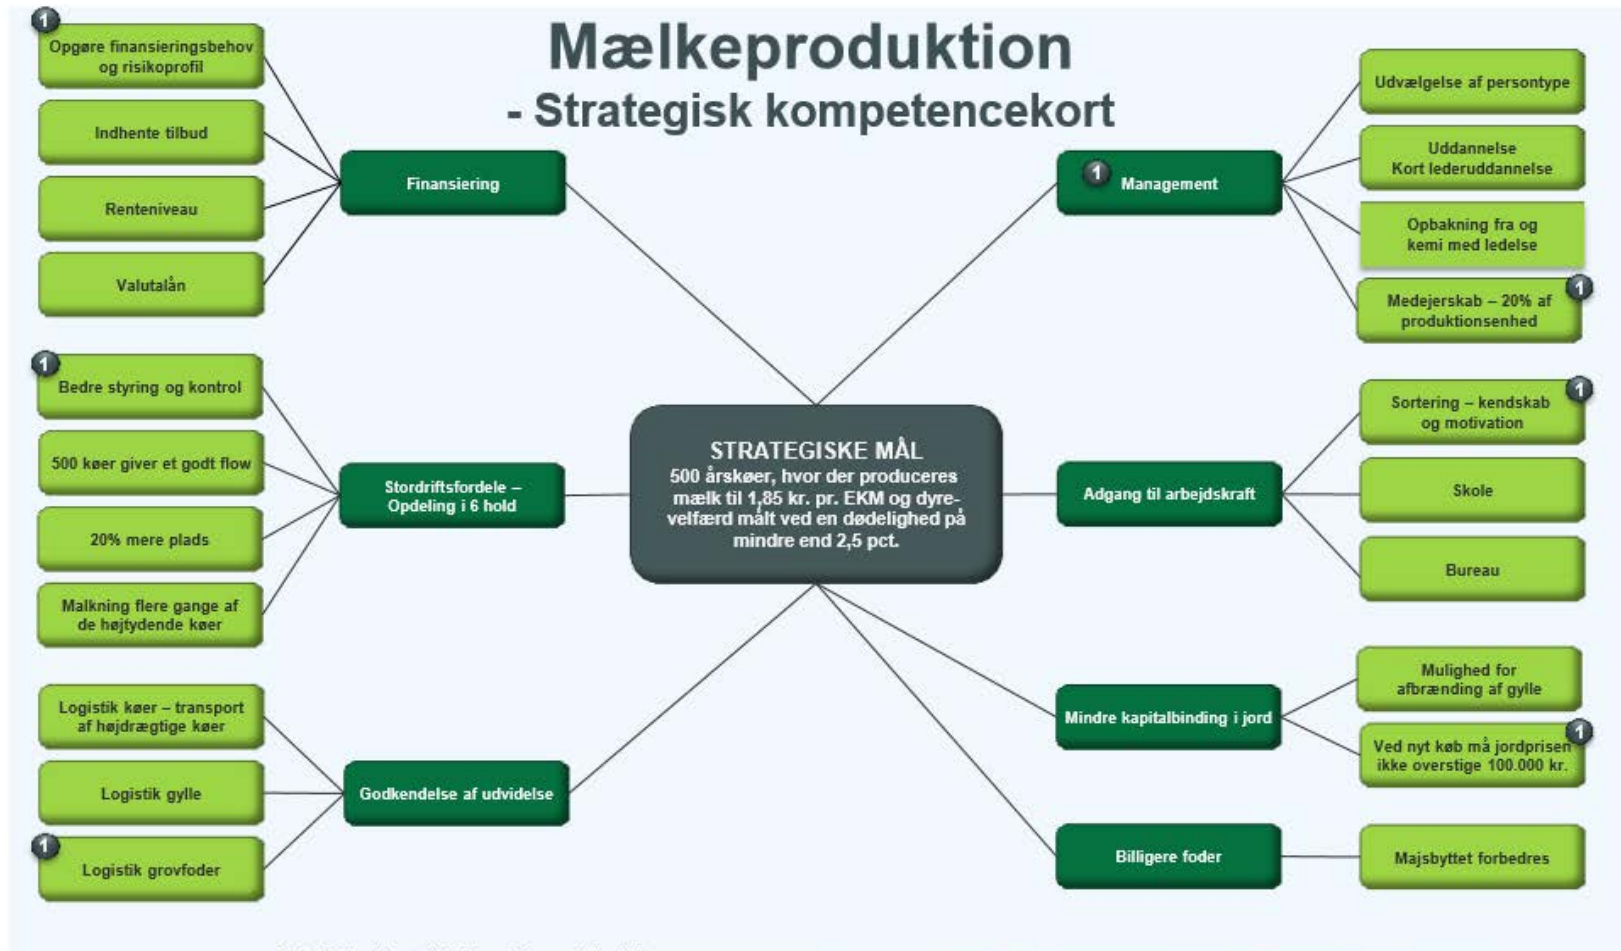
Mælkeproduktion
- Strategisk kompetencekort

1
Opgøre finansieringsbehov og risikoprofil

Indhente tilbud

Renteniveau

Valutalån

Finansiering

1
Bedre styring og kontrol

500 køer giver et godt flow

20% mere plads

Malkning flere gange af de højtydende køer

Stordriftsfordele – Opdeling i 6 hold

Logistik køer – transport af højdrægtige køer

Logistik gylle

1
Logistik grovfoder

Godkendelse af udvidelse

STRATEGISKE MÅL
500 årskøer, hvor der produceres mælk til 1,85 kr. pr. EKM og dyrevelfærd målt ved en dødelighed på mindre end 2,5 pct.

1
Management

Udvælgelse af persontype

Uddannelse
Kort lederuddannelse

Opbakning fra og kemi med ledelse

1
Medejerskab – 20% af produktionsenhed

Adgang til arbejdskraft

1
Sortering – kendskab og motivation

Skole

Bureau

Mindre kapitalbinding i jord

Mulighed for afbrænding af gylle

1
Ved nyt køb må jordprisen ikke overstige 100.000 kr.

Billigere foder

Majsbyttet forbedres